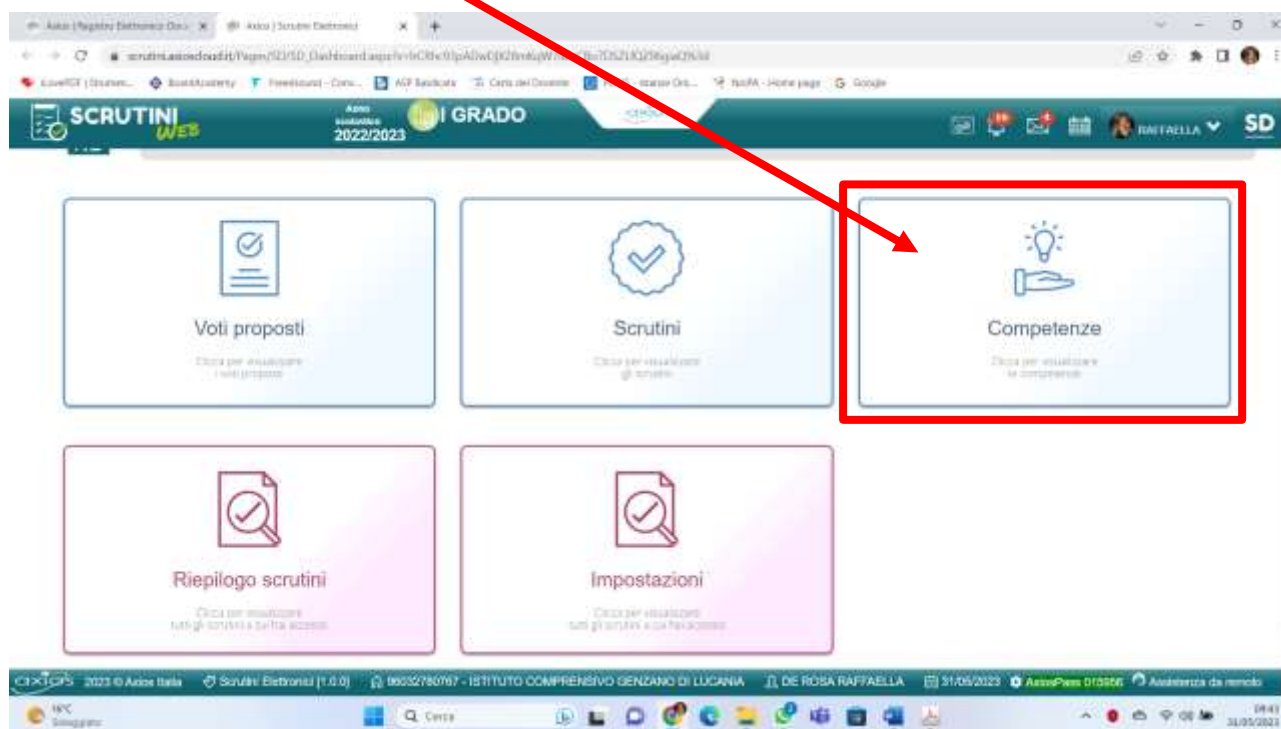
Axios | Registro Elettronico Doc × Axios | Scrutini Elettronici ×

scrutini.axiosdoud.it/Pages/SD/SD_Dashboard.aspx?v=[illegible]

iLovePDF | Strumenti... BookAcademy Freesound - Cons... ASP Basilicata Carta del Docente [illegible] NoiPA - Home page Google

SCRUTINI WEB

Anno scolastico 2022/2023

I GRADO

RAFFAELLA SD

Voti proposti

Clicca per visualizzare i voti proposti

Scrutini

Clicca per visualizzare gli scrutini

Competenze

Clicca per visualizzare le competenze

Riepilogo scrutini

Clicca per visualizzare tutti gli scrutini a cui hai accesso

Impostazioni

Clicca per visualizzare tutti gli scrutini a cui hai accesso

axios 2023 © Axios Italia Scrutini Elettronici [1.0.0] 96032780767 - ISTITUTO COMPRENSIVO GENZANO DI LUCANIA DE ROSA RAFFAELLA 31/05/2023 AxiosPass 015956 Assistenza da remoto

16°C Soleggiato

Cerca

08:43 31/05/2023